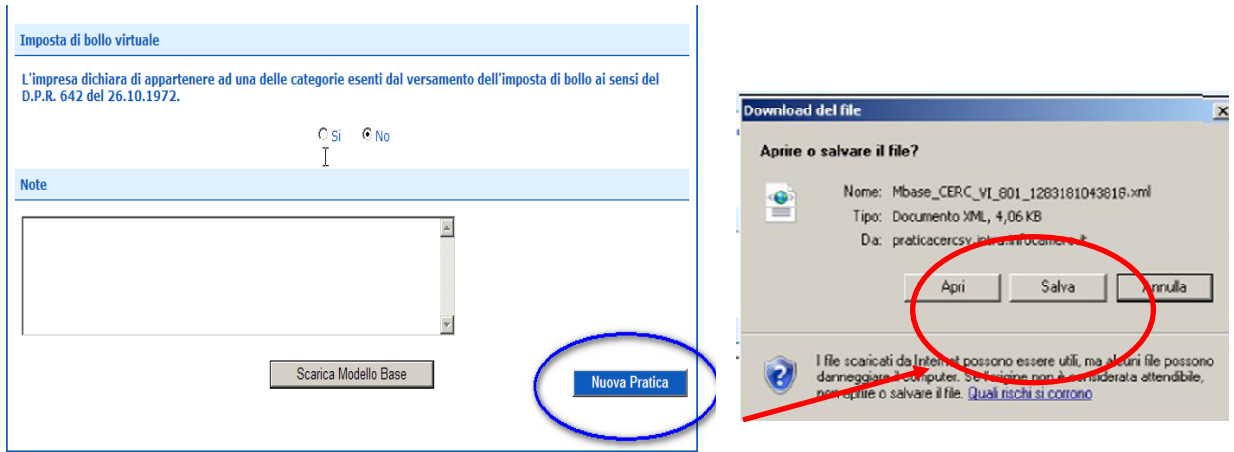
Imposta di bollo virtuale

L'impresa dichiara di appartenere ad una delle categorie esenti dal versamento dell'imposta di bollo ai sensi del D.P.R. 642 del 26.10.1972.

Si No

Note

Scarica Modello Base

Nuova Pratica

Download del file

Aprire o salvare il file?

Nome: Mbase_CERC_VI_801_1283181043816.xml
Tipo: Documento XML, 4,06 KB
Da: praticacercsy.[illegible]

Apri Salva Annulla

I file scaricati da Internet possono essere utili, ma alcuni file possono danneggiare il computer. Se l'origine non è considerata attendibile, non aprire o salvare il file. Quali rischi si corrono